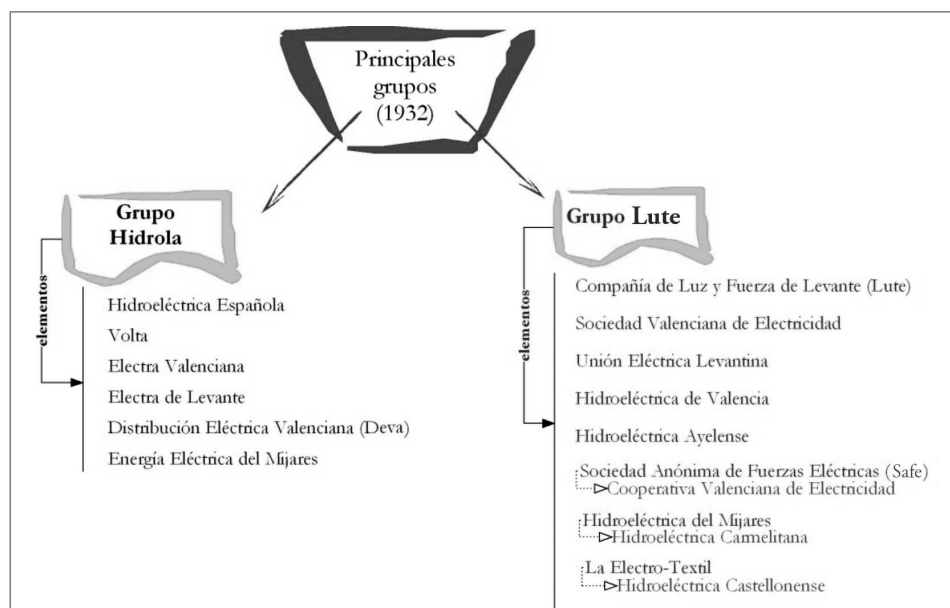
Principales grupos (1932)

Grupo Hidrola

elementos

Hidroeléctrica Española
Volta
Electra Valenciana
Electra de Levante
Distribución Eléctrica Valenciana (Deva)
Energía Eléctrica del Mijares

Grupo Lute

elementos

Compañía de Luz y Fuerza de Levante (Lute)
Sociedad Valenciana de Electricidad
Unión Eléctrica Levantina
Hidroeléctrica de Valencia
Hidroeléctrica Ayelense
Sociedad Anónima de Fuerzas Eléctricas (Safe)
Cooperativa Valenciana de Electricidad
Hidroeléctrica del Mijares
Hidroeléctrica Carmelitana
La Electro-Textil
Hidroeléctrica Castellonense